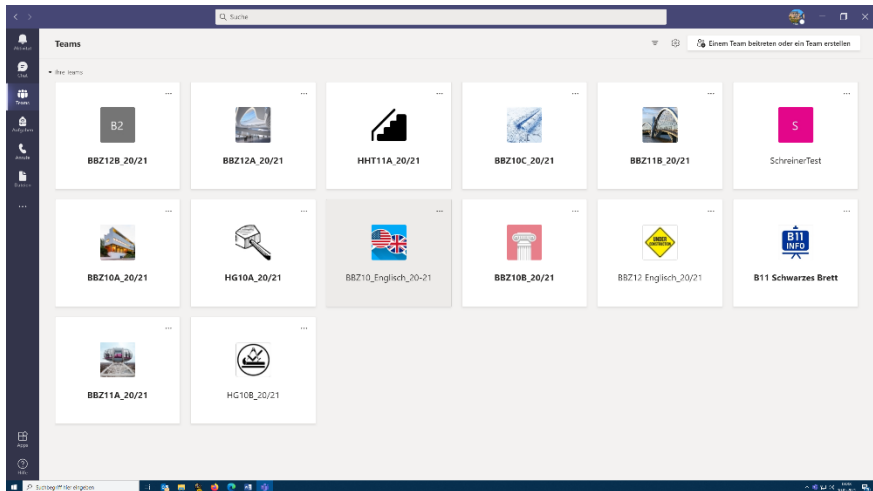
Q Suche

Aktivität
Chat
Teams
Aufgaben
Anrufe
Dateien
...

Teams

Einem Team beitreten oder ein Team erstellen

Ihre Teams

B2
BBZ12B_20/21

BBZ12A_20/21

HHT11A_20/21

BBZ10C_20/21

BBZ11B_20/21

S
SchreinerTest

BBZ10A_20/21

HG10A_20/21

BBZ10_Englisch_20-21

BBZ10B_20/21

UNDER CONSTRUCTION
BBZ12 Englisch_20/21

B11 INFO
B11 Schwarzes Brett

BBZ11A_20/21

HG10B_20/21

Apps
Hilfe

Suchbegriff hier eingeben